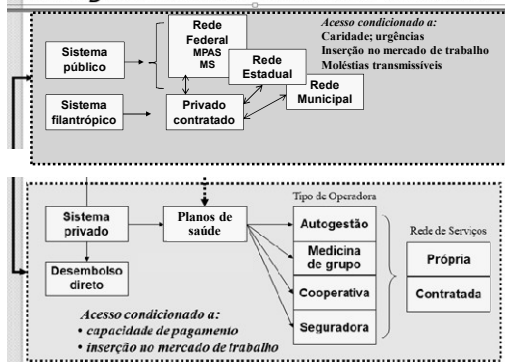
Sistema público

Sistema filantrópico

Rede Federal MPAS MS

Rede Estadual

Rede Municipal

Privado contratado

Acesso condicionado a:
Caridade; urgências
Inserção no mercado de trabalho
Moléstias transmissíveis

Sistema privado

Desembolso direto

Planos de saúde

Tipo de Operadora

Autogestão

Medicina de grupo

Cooperativa

Seguradora

Rede de Serviços

Própria

Contratada

Acesso condicionado a:
• capacidade de pagamento
• inserção no mercado de trabalho